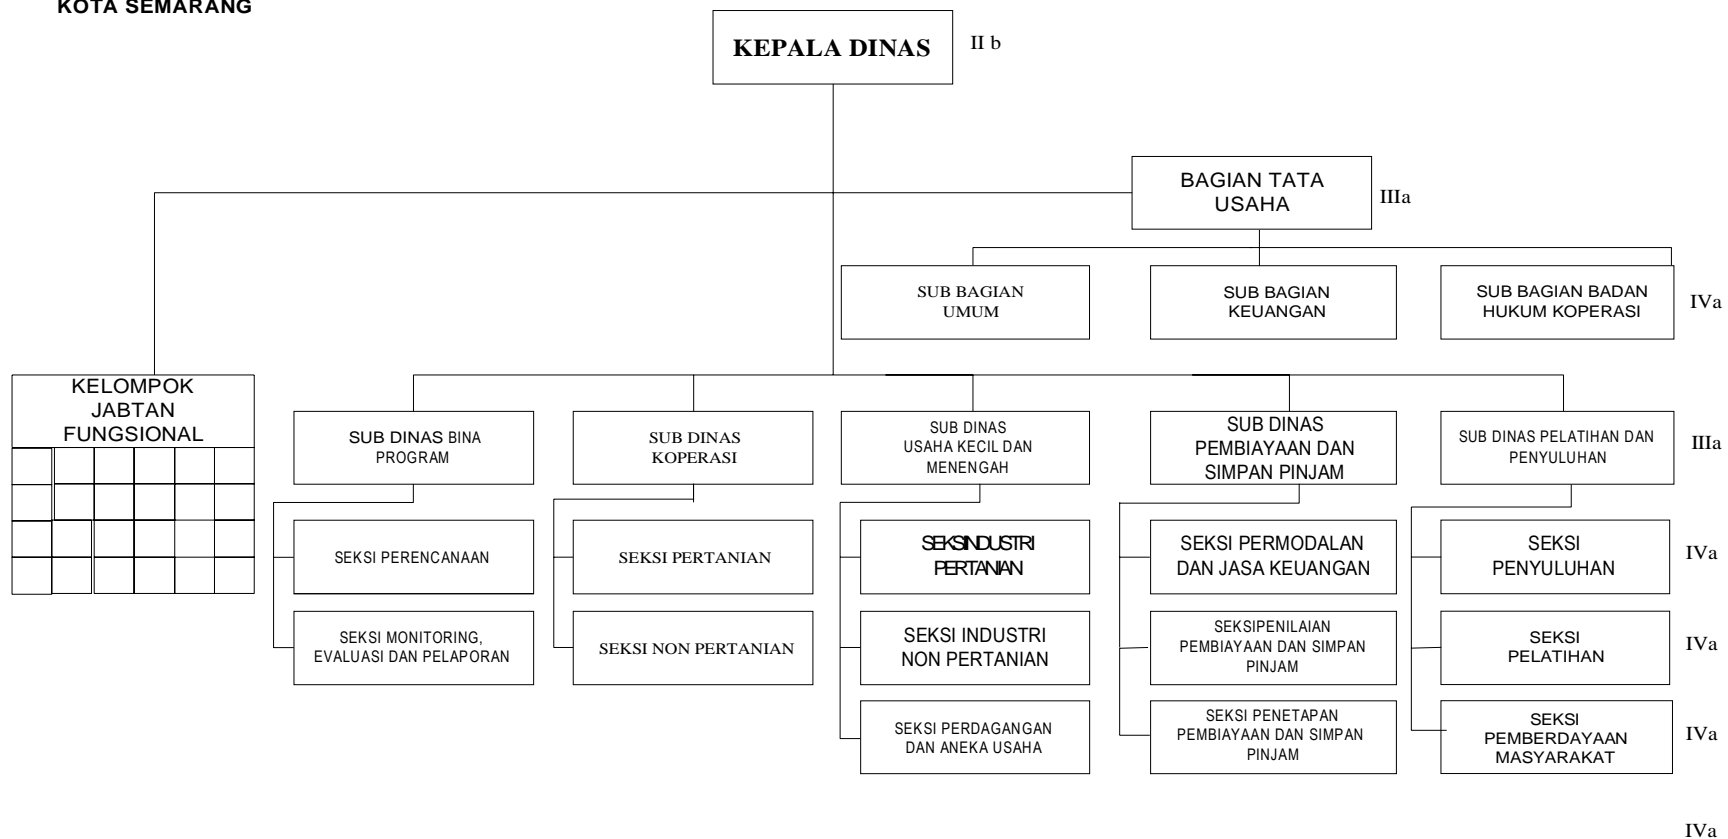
KOTA SEMARANG

KEPALA DINAS

II b

BAGIAN TATA USAHA

IIIa

SUB BAGIAN UMUM

SUB BAGIAN KEUANGAN

SUB BAGIAN BADAN HUKUM KOPERASI

IVa

KELOMPOK JABTAN FUNGSIONAL

SUB DINAS BINA PROGRAM

SUB DINAS KOPERASI

SUB DINAS USAHA KECIL DAN MENENGAH

SUB DINAS PEMBIAYAAN DAN SIMPAN PINJAM

SUB DINAS PELATIHAN DAN PENYULUHAN

IIIa

SEKSI PERENCANAAN

SEKSI PERTANIAN

SEKSINDUSTRI PERTANIAN

SEKSI PERMODALAN DAN JASA KEUANGAN

SEKSI PENYULUHAN

IVa

SEKSI MONITORING, EVALUASI DAN PELAPORAN

SEKSI NON PERTANIAN

SEKSI INDUSTRI NON PERTANIAN

SEKSIPENILAIAN PEMBIAYAAN DAN SIMPAN PINJAM

SEKSI PELATIHAN

IVa

SEKSI PERDAGANGAN DAN ANEKA USAHA

SEKSI PENETAPAN PEMBIAYAAN DAN SIMPAN PINJAM

SEKSI PEMBERDAYAAN MASYARAKAT

IVa

IVa